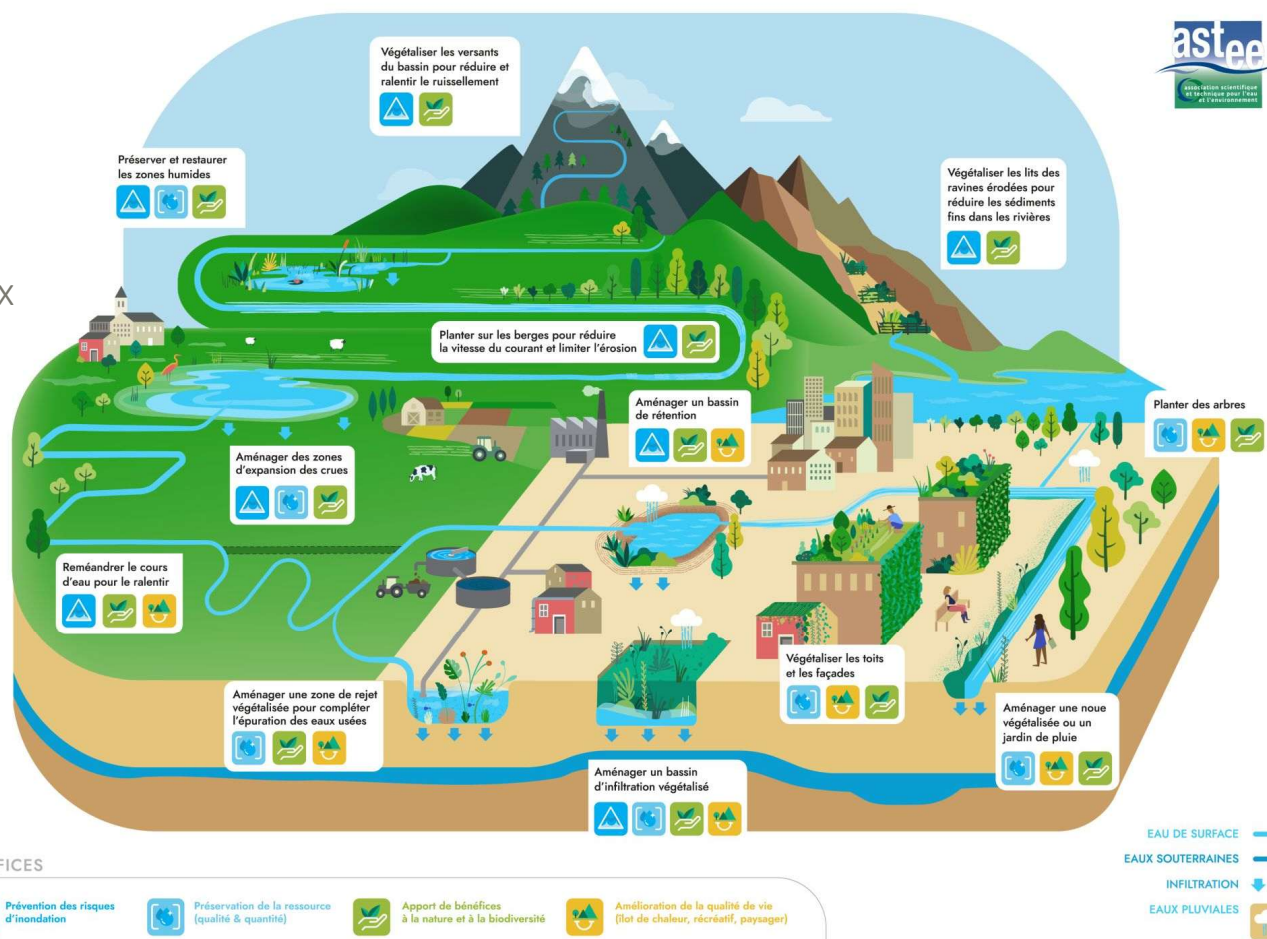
astee
association scientifique et technique pour l'eau et l'environnement

Végétaliser les versants du bassin pour réduire et ralentir le ruissellement

Préserver et restaurer les zones humides

Végétaliser les lits des ravines érodées pour réduire les sédiments fins dans les rivières

X

Planter sur les berges pour réduire la vitesse du courant et limiter l'érosion

Aménager un bassin de rétention

Planter des arbres

Aménager des zones d'expansion des crues

Reméandrer le cours d'eau pour le ralentir

Végétaliser les toits et les façades

Aménager une zone de rejet végétalisée pour compléter l'épuration des eaux usées

Aménager une noue végétalisée ou un jardin de pluie

Aménager un bassin d'infiltration végétalisé

FICES

Prévention des risques d'inondation

Préservation de la ressource (qualité & quantité)

Apport de bénéfices à la nature et à la biodiversité

Amélioration de la qualité de vie (îlot de chaleur, récréatif, paysager)

EAU DE SURFACE
EAUX SOUTERRAINES
INFILTRATION
EAUX PLUVIALES